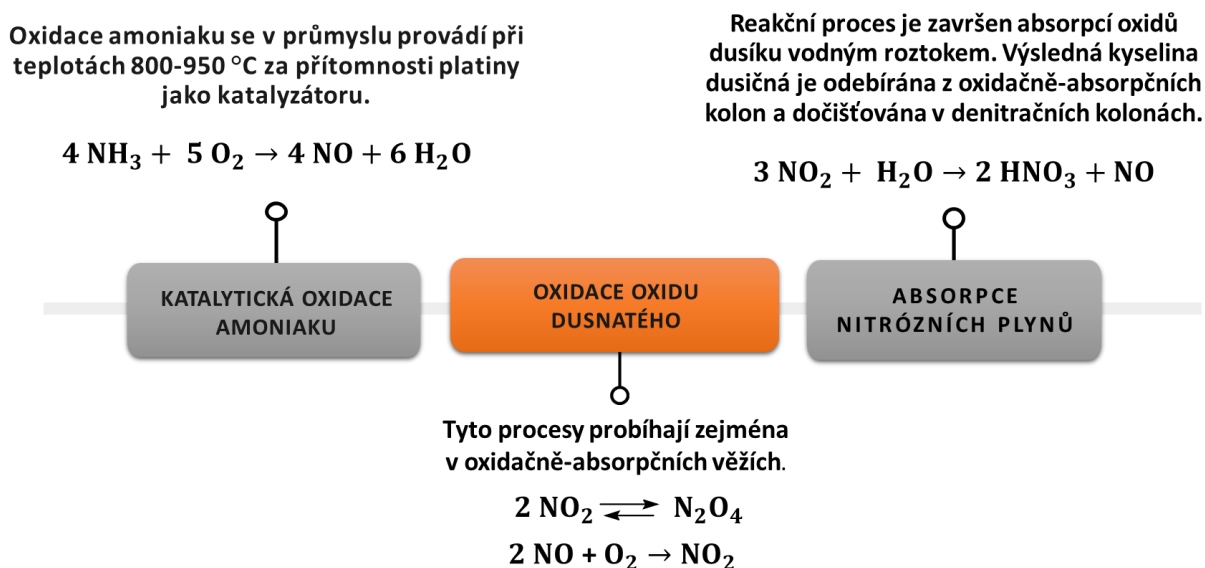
Oxidace amoniaku se v průmyslu provádí při teplotách 800-950 °C za přítomnosti platiny jako katalyzátoru.

$4\,NH_3 + 5\,O_2 \rightarrow 4\,NO + 6\,H_2O$

Reakční proces je završen absorpcí oxidů dusíku vodným roztokem. Výsledná kyselina dusičná je odebírána z oxidačně-absorpčních kolon a dočišťována v denitračních kolonách.

$3\,NO_2 + H_2O \rightarrow 2\,HNO_3 + NO$

KATALYTICKÁ OXIDACE AMONIAKU

OXIDACE OXIDU DUSNATÉHO

ABSORPCE NITRÓZNÍCH PLYNŮ

Tyto procesy probíhají zejména v oxidačně-absorpčních věžích.

$2\,NO_2 \rightleftharpoons N_2O_4$

$2\,NO + O_2 \rightarrow NO_2$